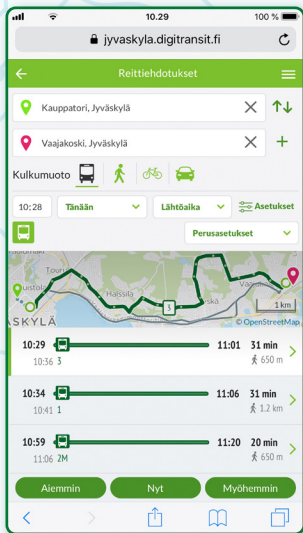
10.29 100 %

jyvaskyla.digitransit.fi

Reittiehdotukset

Kauppatori, Jyväskylä

Vaajakoski, Jyväskylä

Kulkumuoto

10:28 Tänään Lähtöaika Asetukset

Perusasetukset

Tourula

Halssila

Vaajakoski

SKYLÄ

1 km

© OpenStreetMap

10:29 11:01 31 min
10:36 3 650 m

10:34 11:06 31 min
10:41 1 1.2 km

10:59 11:20 20 min
11:06 2M 650 m

Aiemmin Nyt Myöhemmin